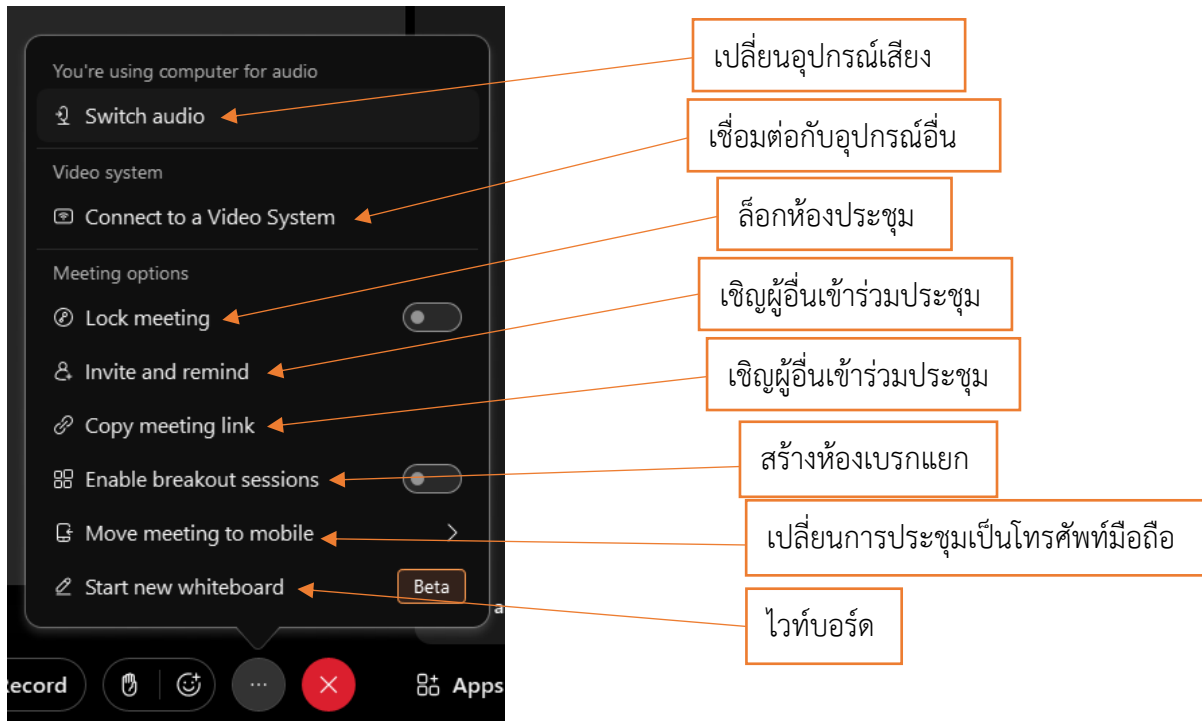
You're using computer for audio

Switch audio

Video system

Connect to a Video System

Meeting options

Lock meeting

Invite and remind

Copy meeting link

Enable breakout sessions

Move meeting to mobile

Start new whiteboard

Beta

a

Record

···

Apps

เปลี่ยนอุปกรณ์เสียง

เชื่อมต่อกับอุปกรณ์อื่น

ล็อกห้องประชุม

เชิญผู้อื่นเข้าร่วมประชุม

เชิญผู้อื่นเข้าร่วมประชุม

สร้างห้องเบรกแยก

เปลี่ยนการประชุมเป็นโทรศัพท์มือถือ

ไวท์บอร์ด